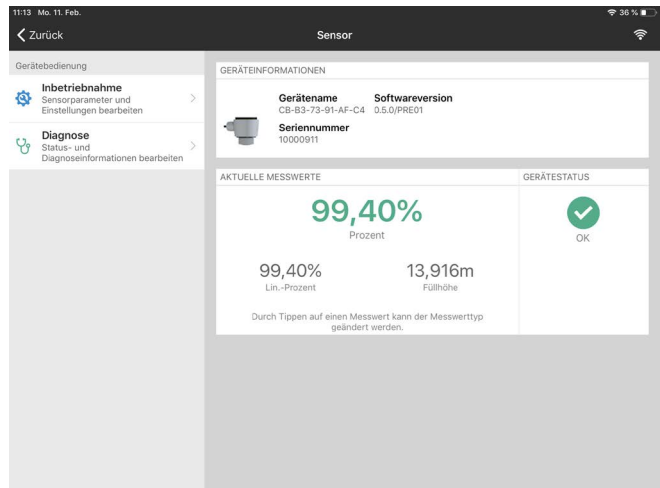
11:13 Mo. 11. Feb.
36 %

Zurück
Sensor

Gerätebedienung

Inbetriebnahme
Sensorparameter und Einstellungen bearbeiten

Diagnose
Status- und Diagnoseinformationen bearbeiten

GERÄTEINFORMATIONEN

Gerätename
CB-B3-73-91-AF-C4

Softwareversion
0.5.0/PRE01

Seriennummer
10000911

AKTUELLE MESSWERTE

99,40%
Prozent

99,40%
Lin.-Prozent

13,916m
Füllhöhe

Durch Tippen auf einen Messwert kann der Messwerttyp geändert werden.

GERÄTESTATUS

OK